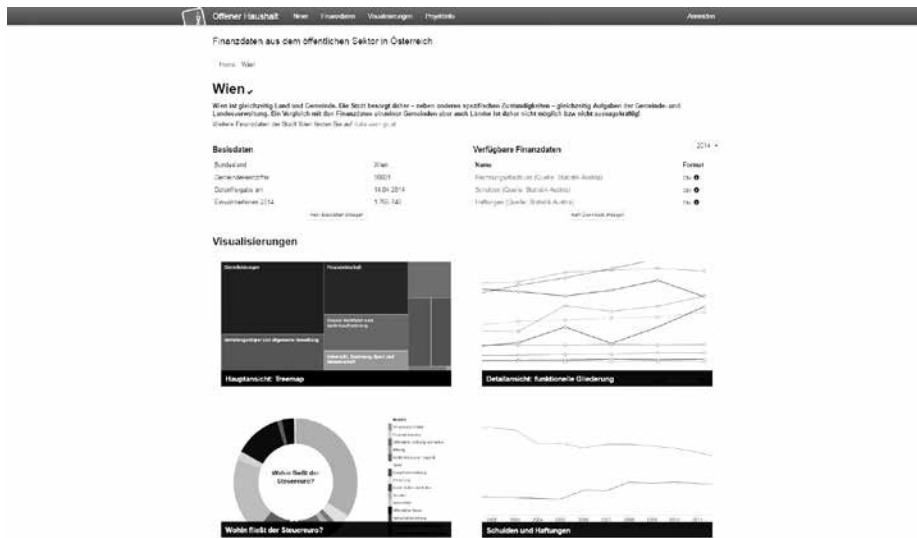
Offener Haushalt News Finanzdaten Visualisierungen Projektinfo Anmelden

Finanzdaten aus dem öffentlichen Sektor in Österreich

Home Wien

Wien

Wien ist gleichzeitig Land und Gemeinde. Die Stadt besorgt daher – neben anderen spezifischen Zuständigkeiten – gleichzeitig Aufgaben der Gemeinde- und Landesverwaltung. Ein Vergleich mit den Finanzdaten einzelner Gemeinden aber auch Länder ist daher nicht möglich bzw. nicht aussagekräftig!

Weitere Finanzdaten der Stadt Wien finden Sie auf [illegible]

Basisdaten

| | |
|---|---|
| Bundesland | Wien |
| Gemeindekennziffer | 90001 |
| Datenfreigabe am | 14.04.2014 |
| Einwohnerzahl 2014 | 1.766.746 |

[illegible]

Verfügbare Finanzdaten 2014

| Name | Format |
|---|---|
| Rechnungsabschluss (Quelle: Statistik Austria) | csv |
| Schulden (Quelle: Statistik Austria) | csv |
| Haftungen (Quelle: Statistik Austria) | csv |

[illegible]

Visualisierungen

Dienstleistungen
Finanzwirtschaft
Gesundheit und soziale Wohlfahrt
Vertretungskörper und allgemeine Verwaltung
Unterricht, Erziehung, Sport und Wissenschaft

Hauptansicht: Treemap

Detailansicht: funktionelle Gliederung

Wohin fließt der Steuereuro?

Wohin fließt der Steuereuro?

Schulden und Haftungen